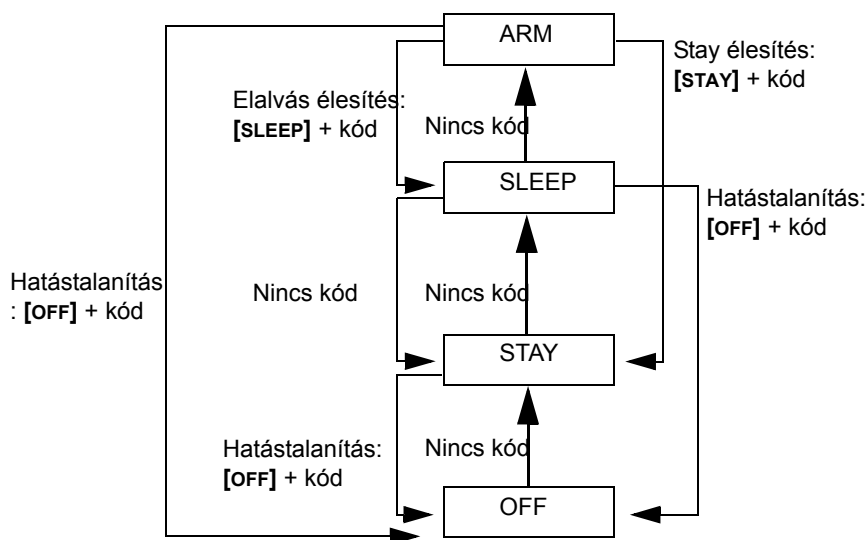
ARM

Stay élesítés: **[STAY]** + kód

Elalvás élesítés: **[SLEEP]** + kód

Nincs kód

SLEEP

Hatástalanítás: **[OFF]** + kód

Hatástalanítás : **[OFF]** + kód

Nincs kód

Nincs kód

STAY

Hatástalanítás: **[OFF]** + kód

Nincs kód

OFF